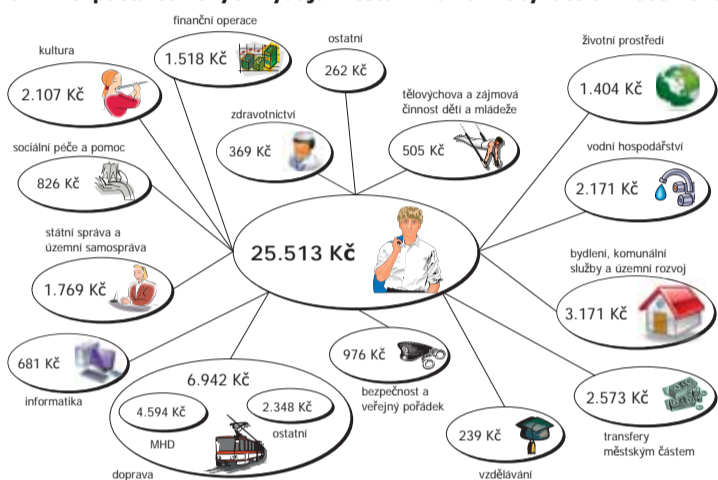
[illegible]

kultura
2.107 Kč

finanční operace
1.518 Kč

ostatní
262 Kč

životní prostředí
1.404 Kč

zdravotnictví
369 Kč

tělovýchova a zájmová činnost dětí a mládeže
505 Kč

sociální péče a pomoc
826 Kč

vodní hospodářství
2.171 Kč

státní správa a územní samospráva
1.769 Kč

25.513 Kč

bydlení, komunální služby a územní rozvoj
3.171 Kč

681 Kč
informatika

976 Kč
bezpečnost a veřejný pořádek

6.942 Kč
4.594 Kč
MHD
2.348 Kč
ostatní
doprava

239 Kč
vzdělávání

2.573 Kč
transfery městským částem